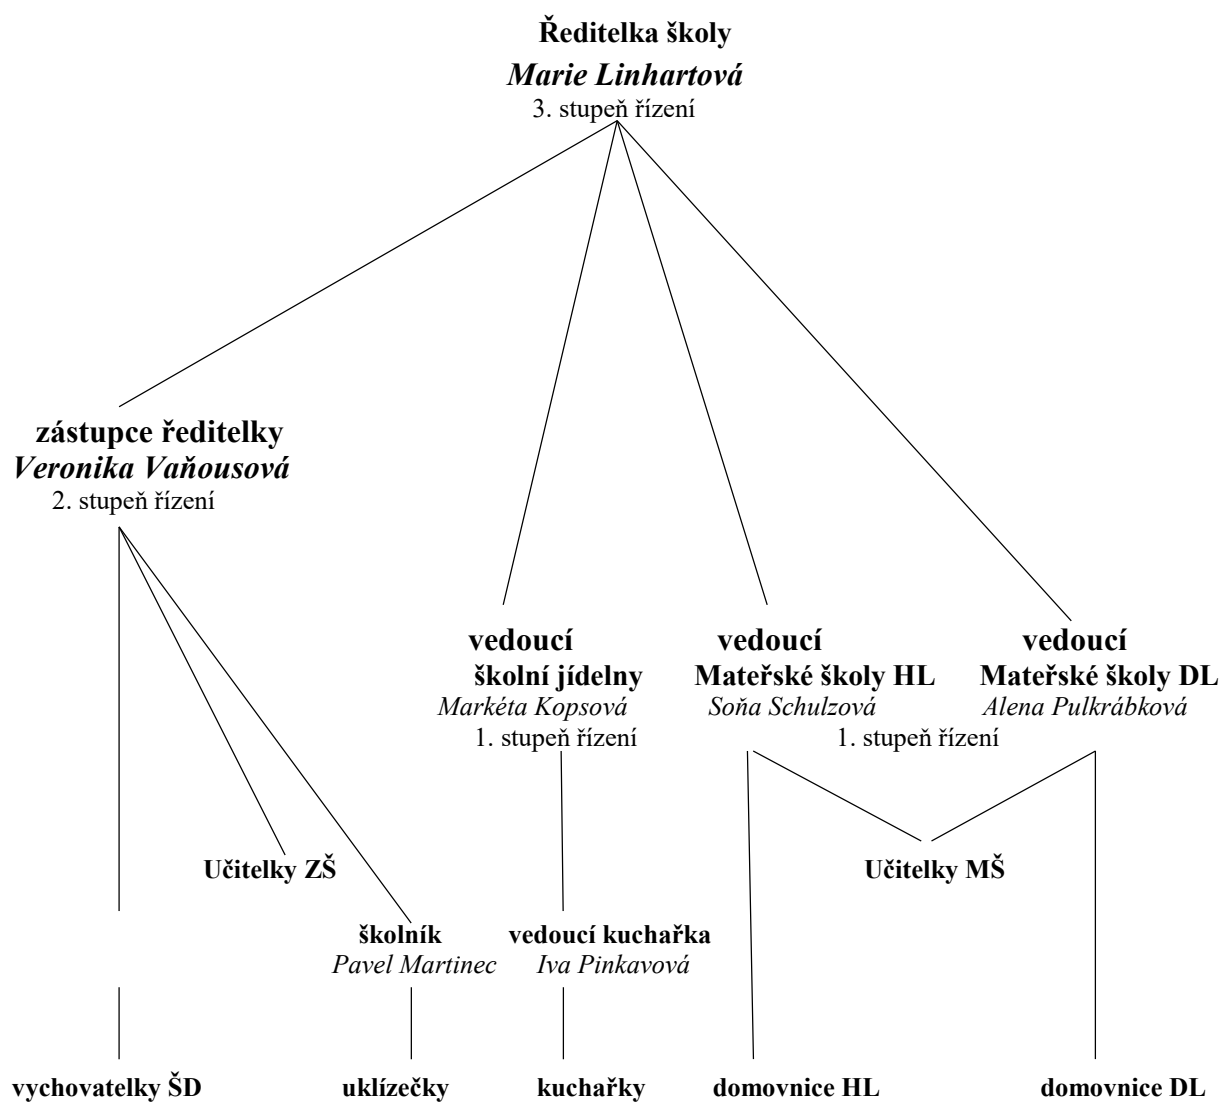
**Ředitelka školy**
*Marie Linhartová*
3. stupeň řízení

**zástupce ředitelky**
*Veronika Vaňousová*
2. stupeň řízení

**vedoucí školní jídelny**
*Markéta Kopsová*
1. stupeň řízení

**vedoucí Mateřské školy HL**
*Soňa Schulzová*

**vedoucí Mateřské školy DL**
*Alena Pulkrábková*
1. stupeň řízení

**Učitelky ZŠ**

**Učitelky MŠ**

**školník**
*Pavel Martinec*

**vedoucí kuchařka**
*Iva Pinkavová*

**vychovatelky ŠD**

**uklízečky**

**kuchařky**

**domovnice HL**

**domovnice DL**